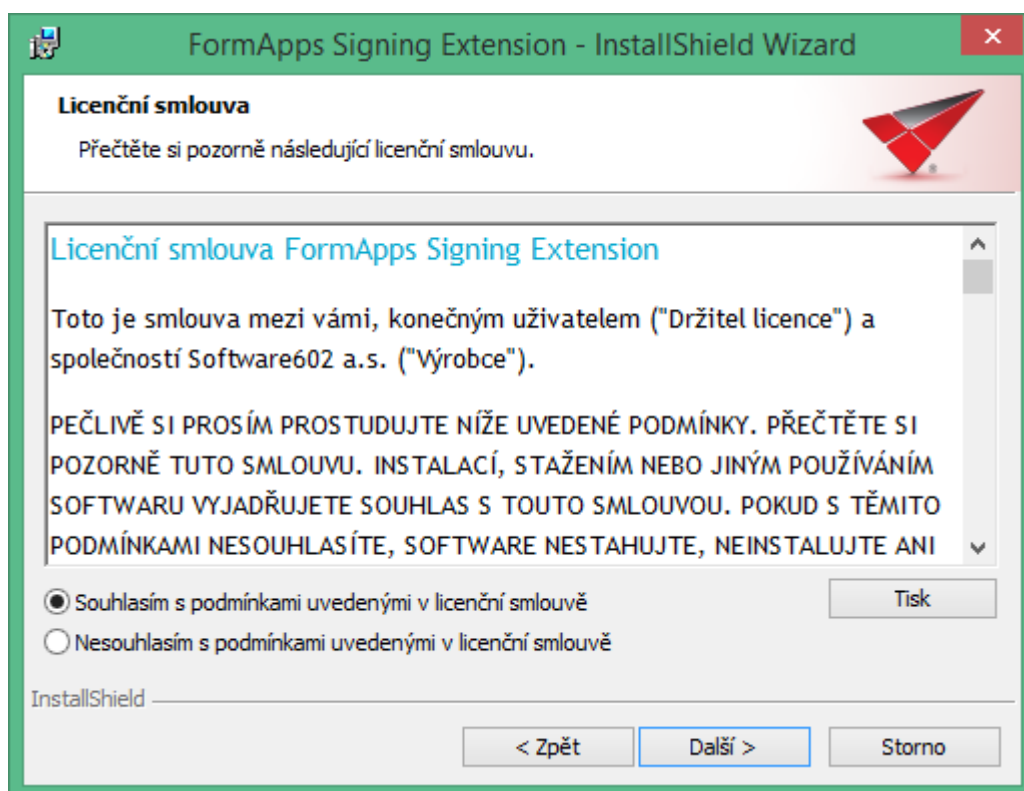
FormApps Signing Extension - InstallShield Wizard

Licenční smlouva

Přečtěte si pozorně následující licenční smlouvu.

Licenční smlouva FormApps Signing Extension

Toto je smlouva mezi vámi, konečným uživatelem ("Držitel licence") a společností Software602 a.s. ("Výrobce").

PEČLIVĚ SI PROSÍM PROSTUDUJTE NÍŽE UVEDENÉ PODMÍNKY. PŘEČTĚTE SI POZORNĚ TUTO SMLOUVU. INSTALACÍ, STAŽENÍM NEBO JINÝM POUŽÍVÁNÍM SOFTWARU VYJADŘUJETE SOUHLAS S TOUTO SMLOUVOU. POKUD S TĚMITO PODMÍNKAMI NESOUHLASÍTE, SOFTWARE NESTAHUJTE, NEINSTALUJTE ANI

Souhlasím s podmínkami uvedenými v licenční smlouvě

Nesouhlasím s podmínkami uvedenými v licenční smlouvě

Tisk

InstallShield

< Zpět

Další >

Storno